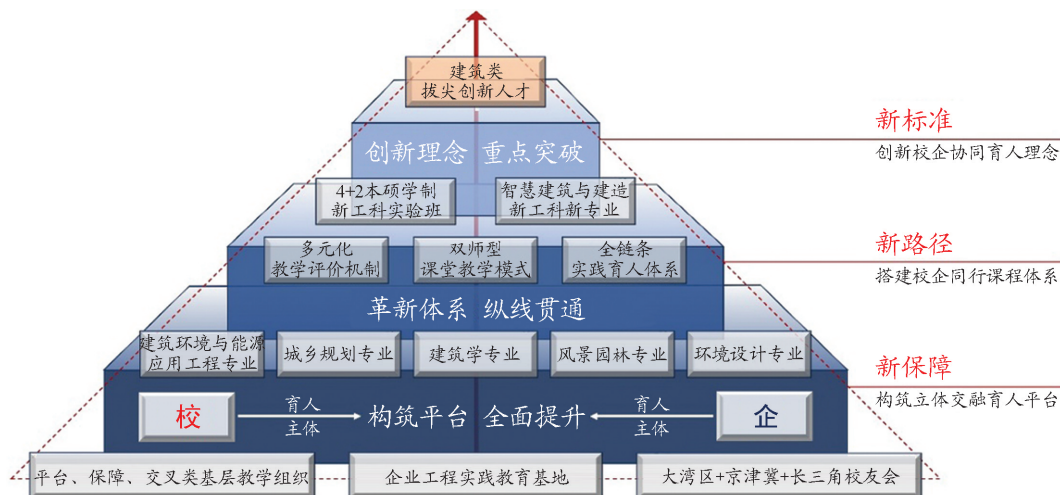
建筑类
拔尖创新人才

创新理念 重点突破

4+2本硕学制
新工科实验班

智慧建筑与建造
新工科新专业

多元化
教学评价机制

双师型
课堂教学模式

全链条
实践育人体系

革新体系 纵线贯通

建筑环境与能源
应用工程专业

城乡规划专业

建筑学专业

风景园林专业

环境设计专业

校

育人
主体

构筑平台 全面提升

育人
主体

企

平台、保障、交叉类基层教学组织

企业工程实践教育基地

大湾区+京津冀+长三角校友会

新标准
创新校企协同育人理念

新路径
搭建校企同行课程体系

新保障
构筑立体交融育人平台